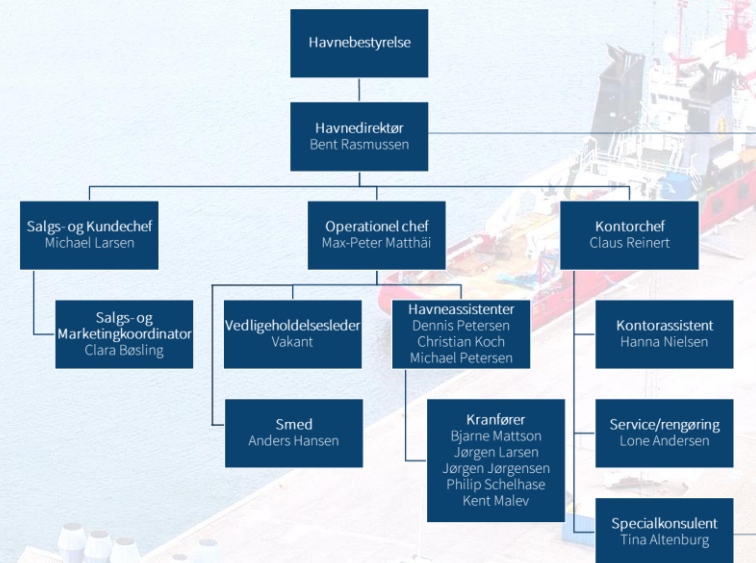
Havnebestyrelse

Havnedirektør
Bent Rasmussen

Salgs- og Kundechef
Michael Larsen

Operationel chef
Max-Peter Matthäi

Kontorchef
Claus Reinert

Salgs- og Marketingkoordinator
Clara Bøsling

Vedligeholdelsesleder
Vakant

Havneassistenter
Dennis Petersen
Christian Koch
Michael Petersen

Kontorassistent
Hanna Nielsen

Smed
Anders Hansen

Kranfører
Bjarne Mattson
Jørgen Larsen
Jørgen Jørgensen
Philip Schelhase
Kent Malev

Service/rengøring
Lone Andersen

Specialkonsulent
Tina Altenburg